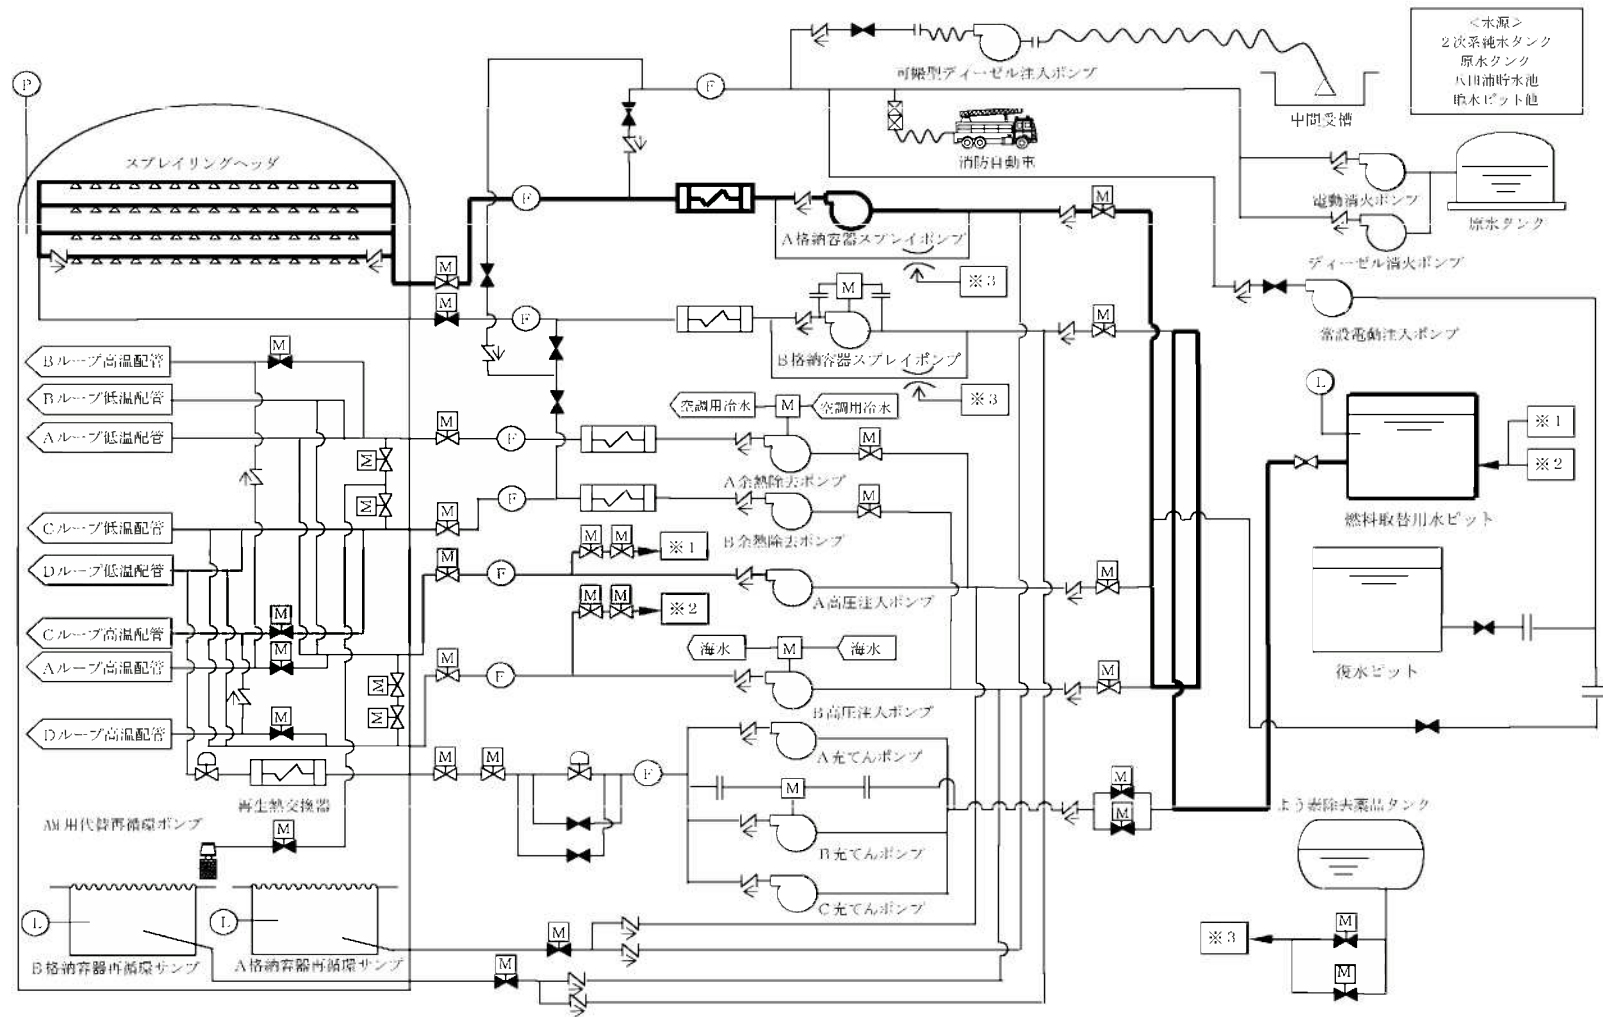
＜水源＞
2次系純水タンク
原水タンク
八田浦貯水池
海水ピット他

P

可搬型ディーゼル注入ポンプ

中間受槽

F

消防自動車

スプレイリングヘッダ

M

F

A格納容器スプレイポンプ

電動消火ポンプ

原水タンク

ディーゼル消火ポンプ

M

※3

M

M

F

常設電動注入ポンプ

B格納容器スプレイポンプ

M

Bループ高温配管

Bループ低温配管

※3

L

空調用冷水

M

空調用冷水

Aループ低温配管

M

F

M

※1

M

A余熱除去ポンプ

※2

M

F

M

Cループ低温配管

B余熱除去ポンプ

燃料取替用水ピット

M

M

※1

M

Dループ低温配管

F

M

M

M

※2

A高圧注入ポンプ

Cループ高温配管

M

海水

M

海水

復水ピット

Aループ高温配管

M

M

F

M

M

B高圧注入ポンプ

Dループ高温配管

M

M

M

A充てんポンプ

F

M

M

再生熱交換器

M

よう素除去薬品タンク

AM用代替再循環ポンプ

M

B充てんポンプ

M

C充てんポンプ

L

L

M

※3

M

B格納容器再循環サンプ

A格納容器再循環サンプ

M

M